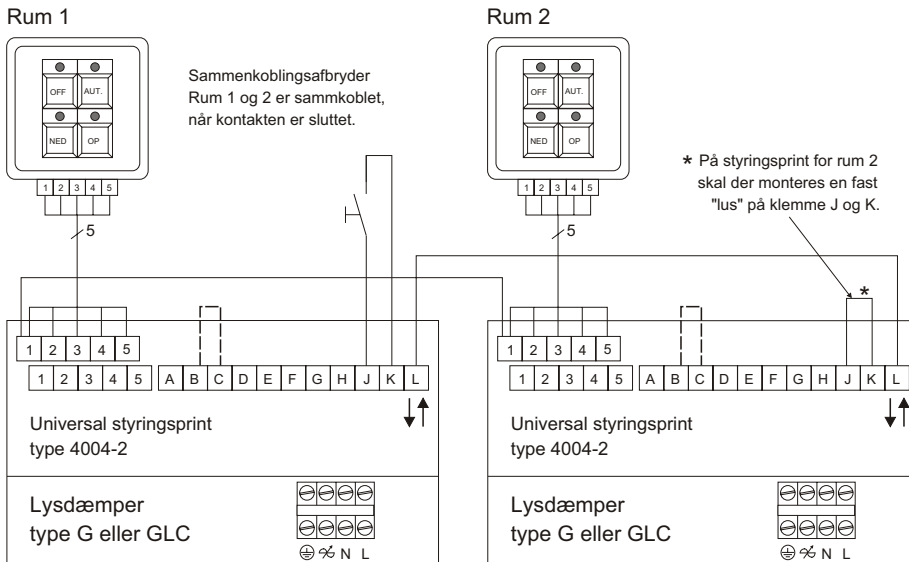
Rum 1

OFF AUT.
NED OP

1 2 3 4 5

5

Sammenkoblingsafbryder
Rum 1 og 2 er sammkoblet,
når kontakten er sluttet.

Rum 2

OFF AUT.
NED OP

1 2 3 4 5

5

* På styringsprint for rum 2 skal der monteres en fast "lus" på klemme J og K.

*

1 2 3 4 5
1 2 3 4 5 A B C D E F G H J K L

Universal styringsprint
type 4004-2

Lysdæmper
type G eller GLC

N L

1 2 3 4 5
1 2 3 4 5 A B C D E F G H J K L

Universal styringsprint
type 4004-2

Lysdæmper
type G eller GLC

N L